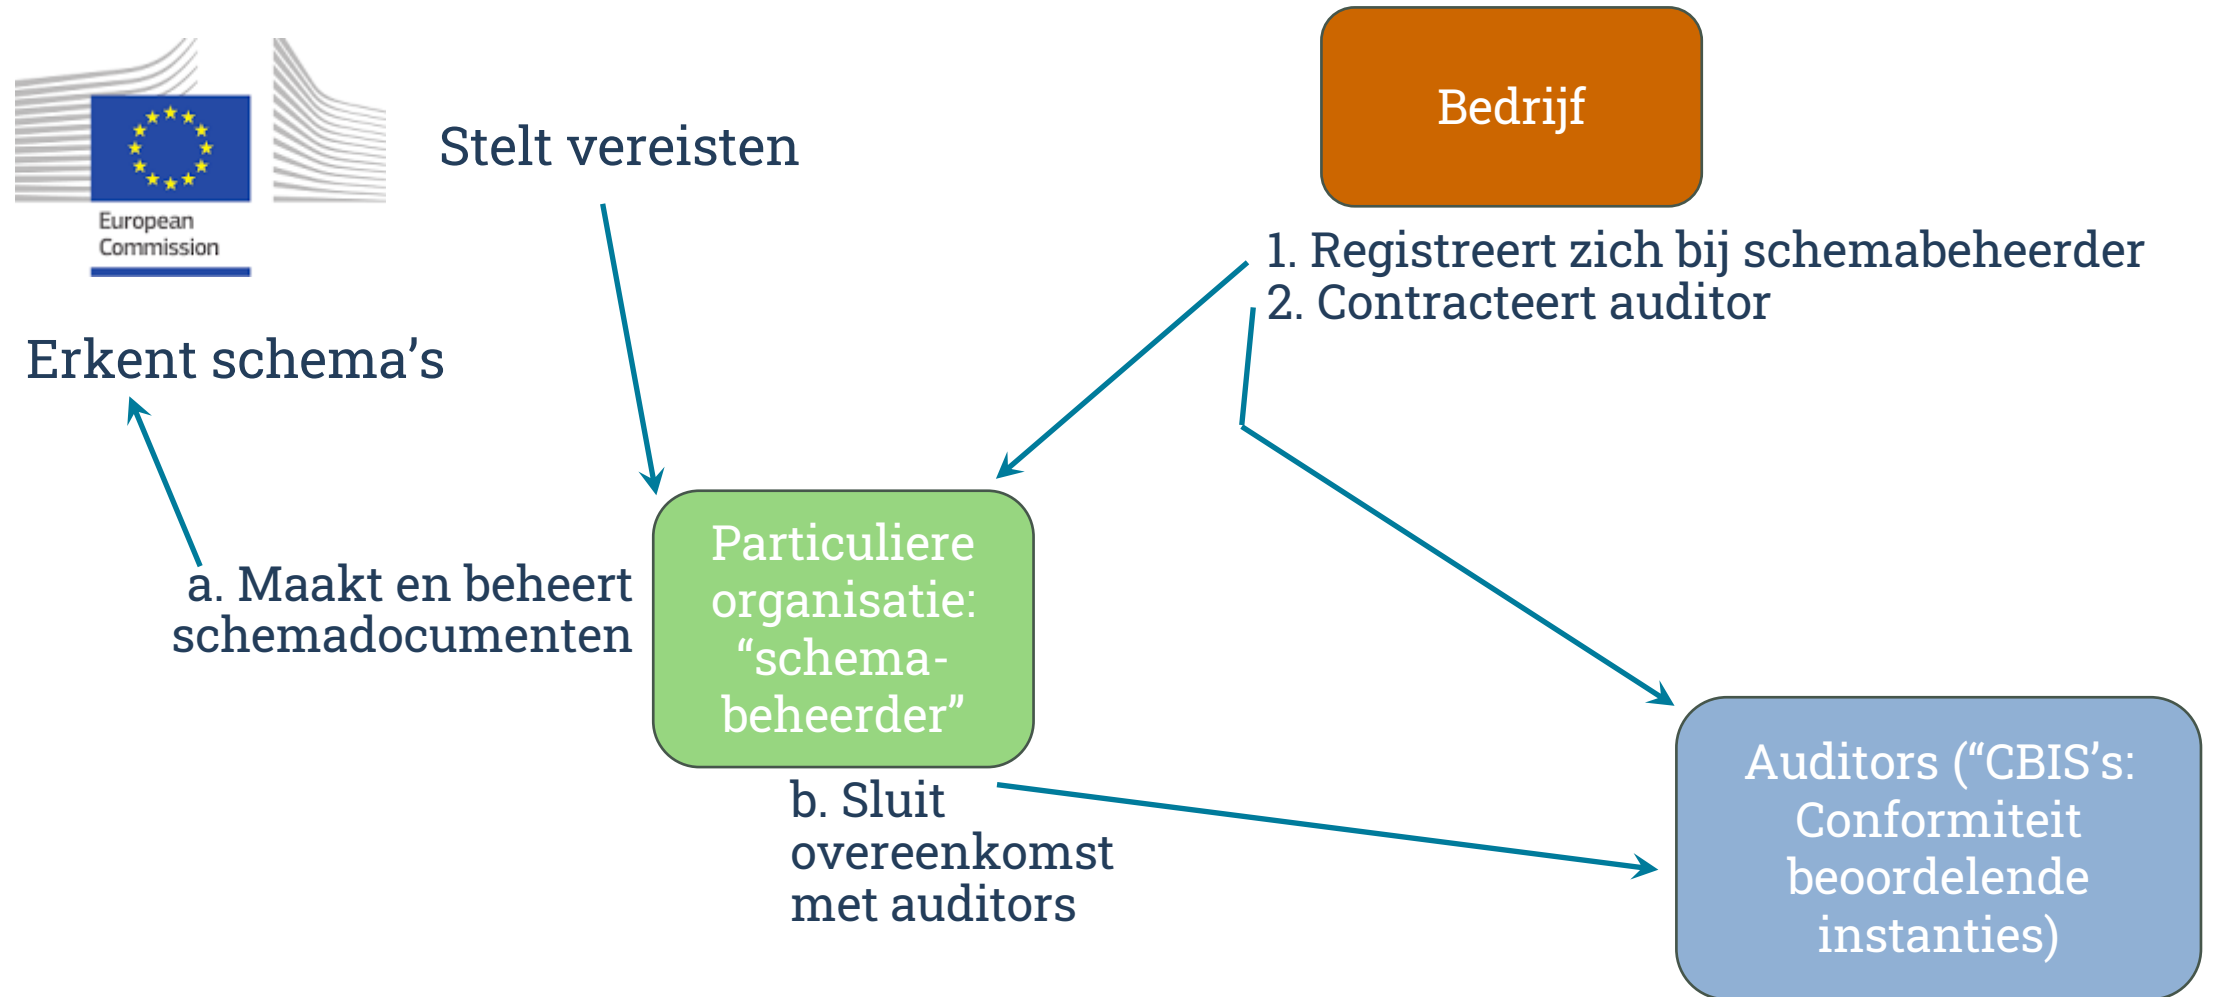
European Commission

Stelt vereisten

Bedrijf

1. Registreert zich bij schemabeheerder
2. Contracteert auditor

Erkent schema’s

a. Maakt en beheert schemadocumenten

Particuliere organisatie: “schemabeheerder”

b. Sluit overeenkomst met auditors

Auditors (“CBIS’s: Conformiteit beoordelende instanties)